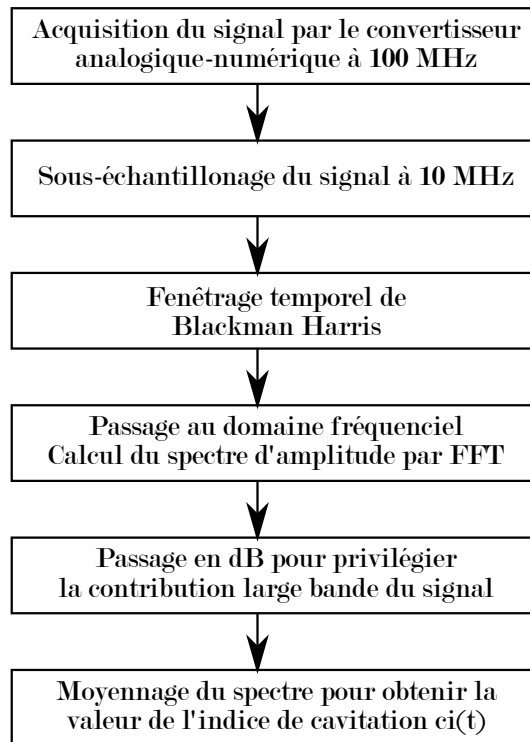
Acquisition du signal par le convertisseur analogique-numérique à 100 MHz

Sous-échantillonage du signal à 10 MHz

Fenêtrage temporel de Blackman Harris

Passage au domaine fréquenciel
Calcul du spectre d'amplitude par FFT

Passage en dB pour privilégier la contribution large bande du signal

Moyennage du spectre pour obtenir la valeur de l'indice de cavitation ci(t)